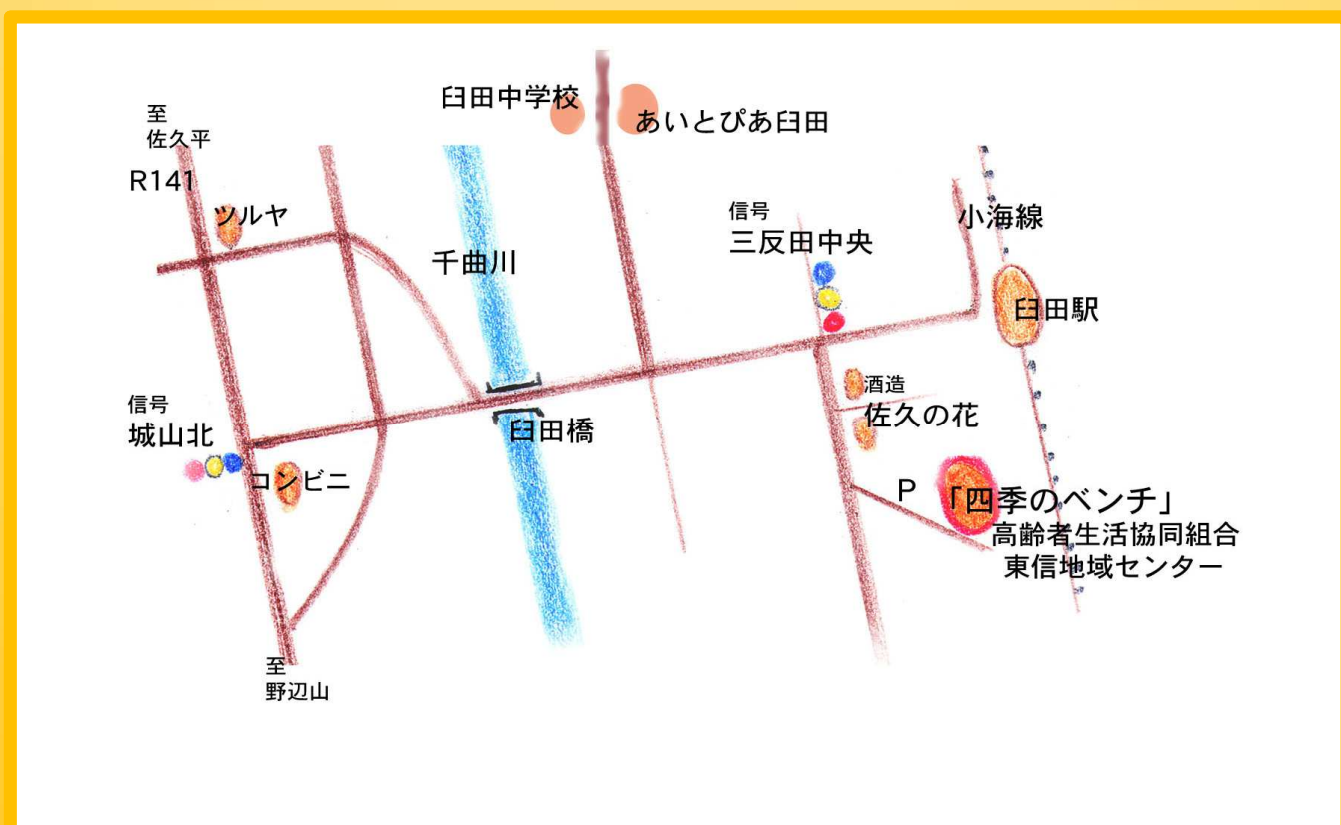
臼田中学校

あいとぴあ臼田

至
佐久平

R141

ツルヤ

千曲川

信号
三反田中央

小海線

臼田駅

酒造
佐久の花

信号
城山北

臼田橋

コンビニ

P 「四季のベンチ」
高齢者生活協同組合
東信地域センター

至
野辺山